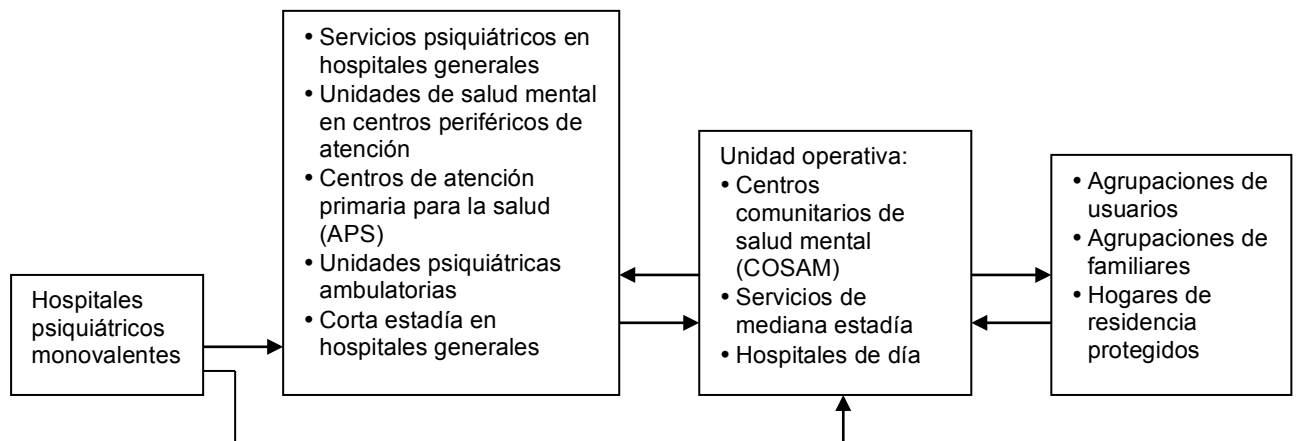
Hospitales psiquiátricos monovalentes

• Servicios psiquiátricos en hospitales generales
• Unidades de salud mental en centros periféricos de atención
• Centros de atención primaria para la salud (APS)
• Unidades psiquiátricas ambulatorias
• Corta estadía en hospitales generales

Unidad operativa:
• Centros comunitarios de salud mental (COSAM)
• Servicios de mediana estadía
• Hospitales de día

• Agrupaciones de usuarios
• Agrupaciones de familiares
• Hogares de residencia protegidos